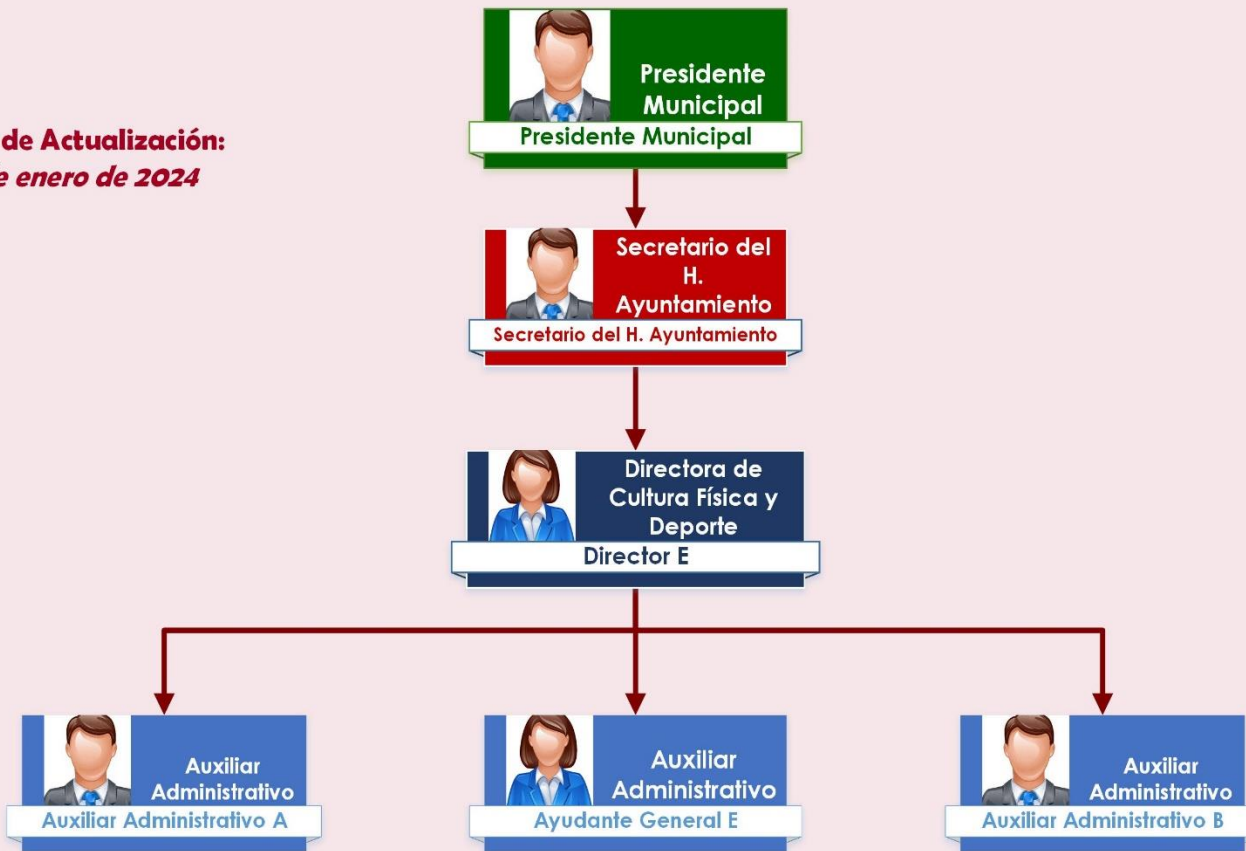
de Actualización:
e enero de 2024

Presidente Municipal
Presidente Municipal

Secretario del H. Ayuntamiento
Secretario del H. Ayuntamiento

Directora de Cultura Física y Deporte
Director E

Auxiliar Administrativo
Auxiliar Administrativo A

Auxiliar Administrativo
Ayudante General E

Auxiliar Administrativo
Auxiliar Administrativo B